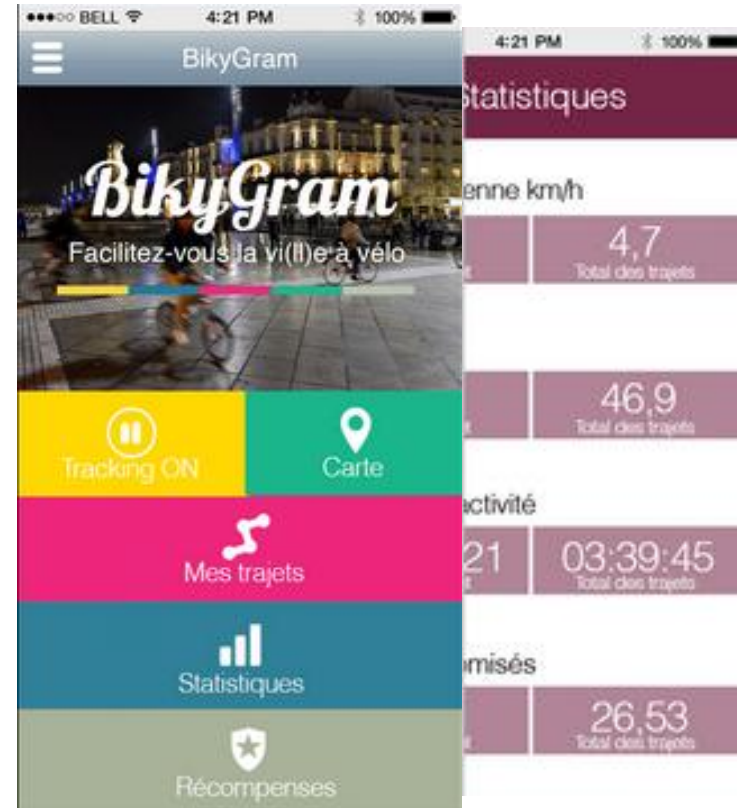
●●●○○ BELL 4:21 PM 100%

BikyGram

BikyGram

Facilitez-vous la vi(ll)e à vélo

Tracking ON

Carte

Mes trajets

Statistiques

Récompenses

4:21 PM 100%

tatistiques

enne km/h

4,7
Total des trajets

46,9
Total des trajets

activité

21

03:39:45
Total des trajets

omisés

26,53
Total des trajets